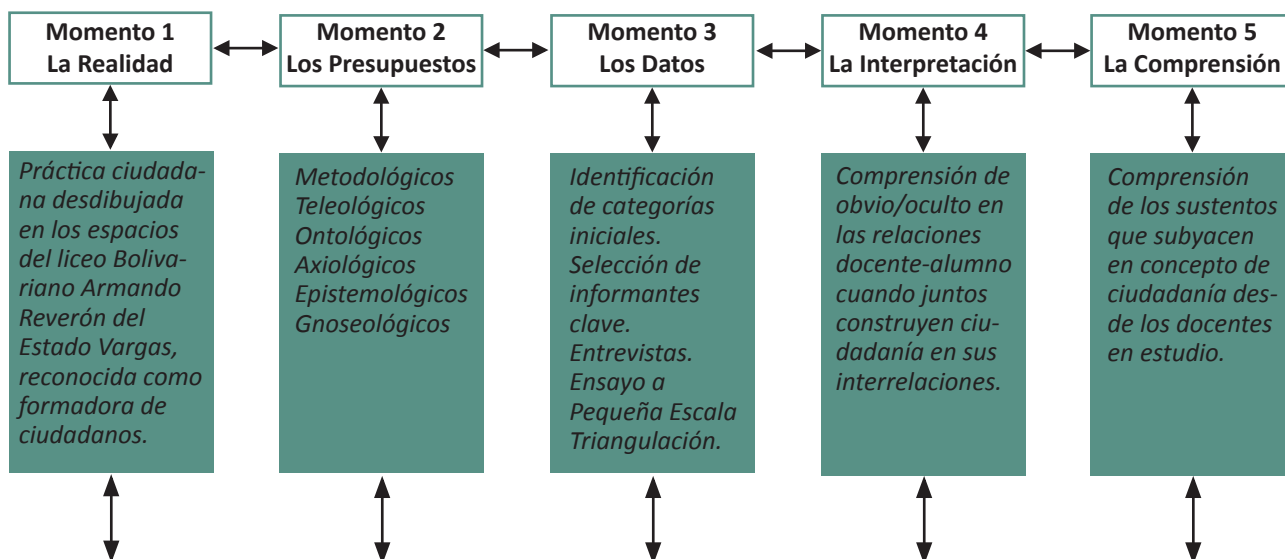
Momento 1
La Realidad

Momento 2
Los Presupuestos

Momento 3
Los Datos

Momento 4
La Interpretación

Momento 5
La Comprensión

Práctica ciudadana desdibujada en los espacios del liceo Bolivariano Armando Reverón del Estado Vargas, reconocida como formadora de ciudadanos.

Metodológicos
Teleológicos
Ontológicos
Axiológicos
Epistemológicos
Gnoseológicos

Identificación de categorías iniciales.
Selección de informantes clave.
Entrevistas.
Ensayo a Pequeña Escala
Triangulación.

Comprensión de obvio/oculto en las relaciones docente-alumno cuando juntos construyen ciudadanía en sus interrelaciones.

Comprensión de los sustentos que subyacen en concepto de ciudadanía desde los docentes en estudio.